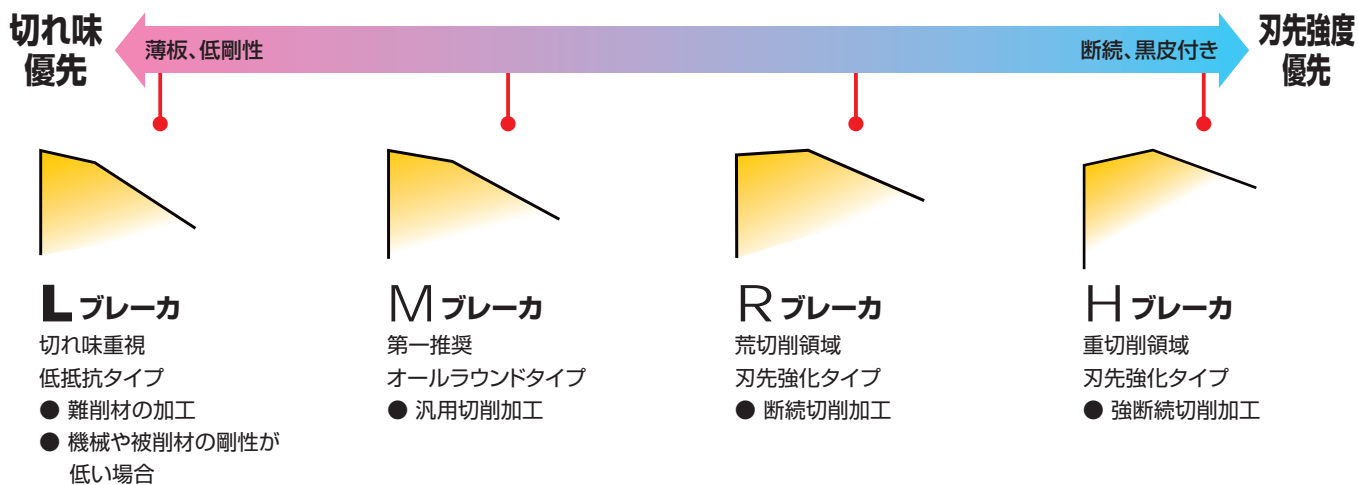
切れ味優先

薄板、低剛性

断続、黒皮付き

刃先強度優先

L ブレーカ
切れ味重視
低抵抗タイプ
● 難削材の加工
● 機械や被削材の剛性が低い場合

M ブレーカ
第一推奨
オールラウンドタイプ
● 汎用切削加工

R ブレーカ
荒切削領域
刃先強化タイプ
● 断続切削加工

H ブレーカ
重切削領域
刃先強化タイプ
● 強断続切削加工